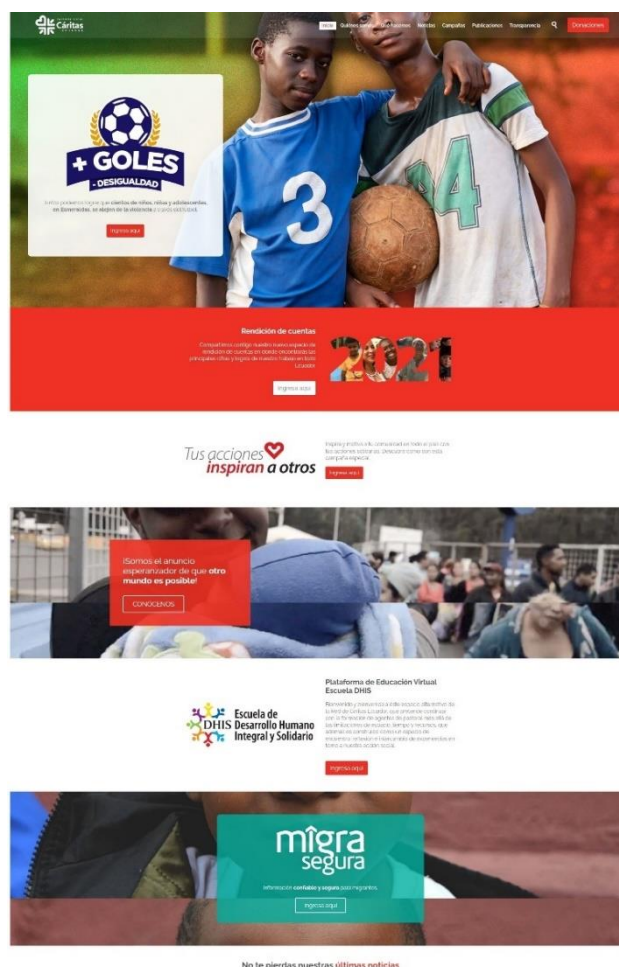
Cáritas

Inicio Quiénes somos Qué hacemos Noticias Campañas Publicaciones Transparencia Donaciones

+ GOLES - DESIGUALDAD

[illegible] cientos de niños, niñas y adolescentes, en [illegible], se alejen de la violencia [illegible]

Ingresa aquí

Rendición de cuentas

Compartimos contigo nuestro nuevo espacio de rendición de cuentas en donde encontrarás las principales cifras y logros de nuestro trabajo en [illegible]

Ingresa aquí

2021

Tus acciones inspiran a otros

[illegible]

Ingresa aquí

¡Somos el anuncio esperanzador de que otro mundo es posible!

CONÓCENOS

Plataforma de Educación Virtual Escuela DHIS

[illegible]

DHIS Escuela de Desarrollo Humano Integral y Solidario

Ingresa aquí

migra segura

Información confiable y segura para migrantes

Ingresa aquí

No te pierdas nuestras últimas noticias